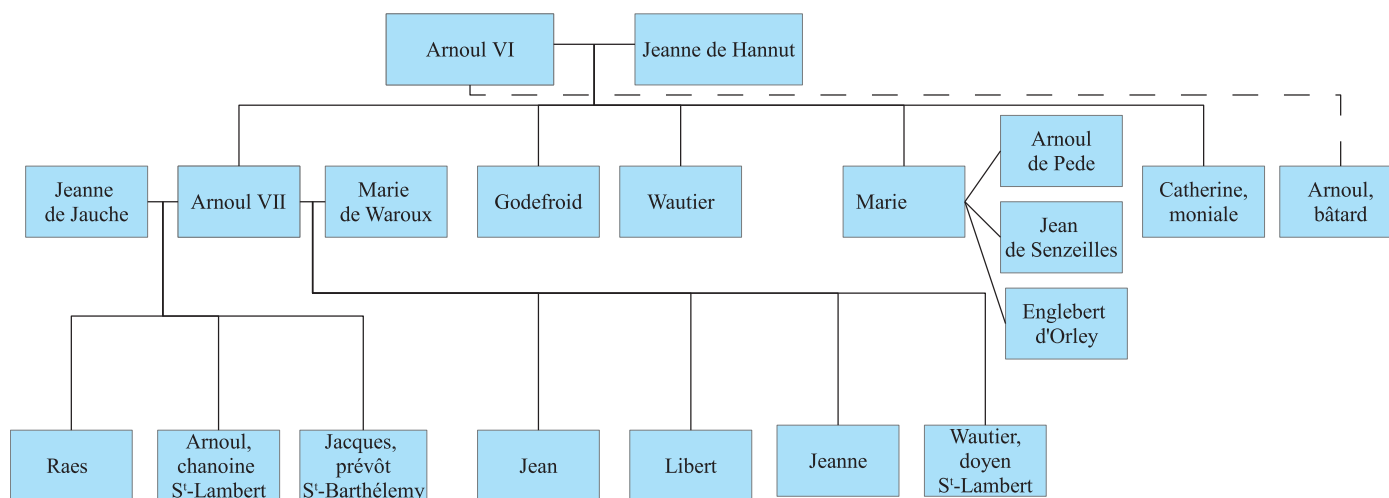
Arnoul VI

Jeanne de Hannut

Jeanne de Jauche

Arnoul VII

Marie de Waroux

Godefroid

Wautier

Marie

Arnoul de Pede

Jean de Senzeilles

Englebert d'Orley

Catherine, moniale

Arnoul, bâtard

Raes

Arnoul, chanoine S$^{t}$-Lambert

Jacques, prévôt S$^{t}$-Barthélemy

Jean

Libert

Jeanne

Wautier, doyen S$^{t}$-Lambert